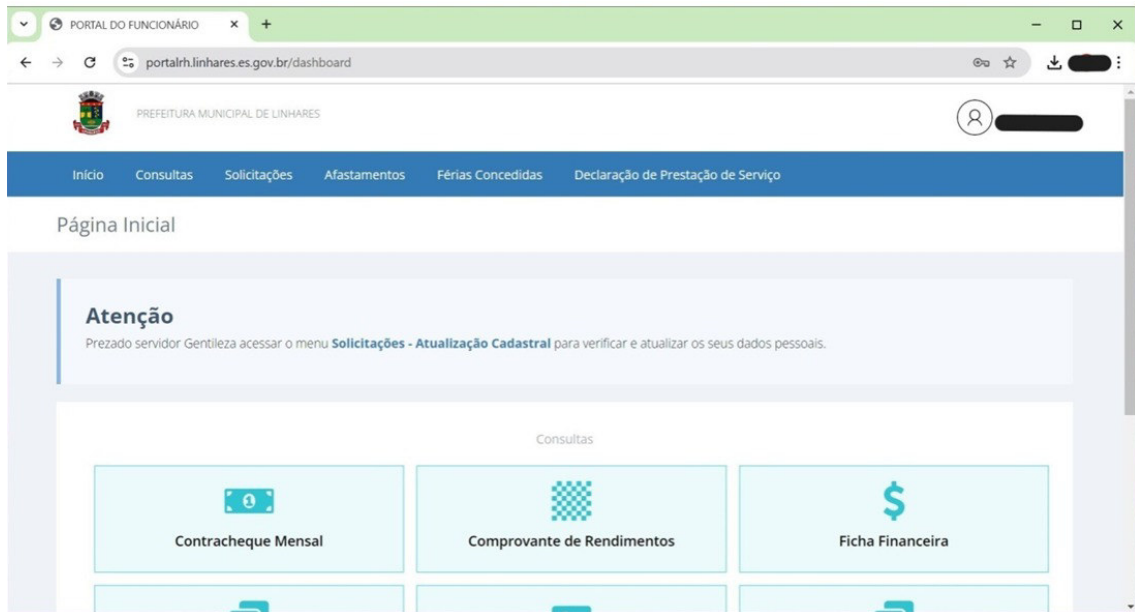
PORTAL DO FUNCIONÁRIO ×
+
portalrh.linhares.es.gov.br/dashboard

PREFEITURA MUNICIPAL DE LINHARES

Início Consultas Solicitações Afastamentos Férias Concedidas Declaração de Prestação de Serviço

Página Inicial

Atenção
Prezado servidor Gentileza acessar o menu **Solicitações - Atualização Cadastral** para verificar e atualizar os seus dados pessoais.

Consultas

| Contracheque Mensal | Comprovante de Rendimentos | Ficha Financeira |
|---|---|---|